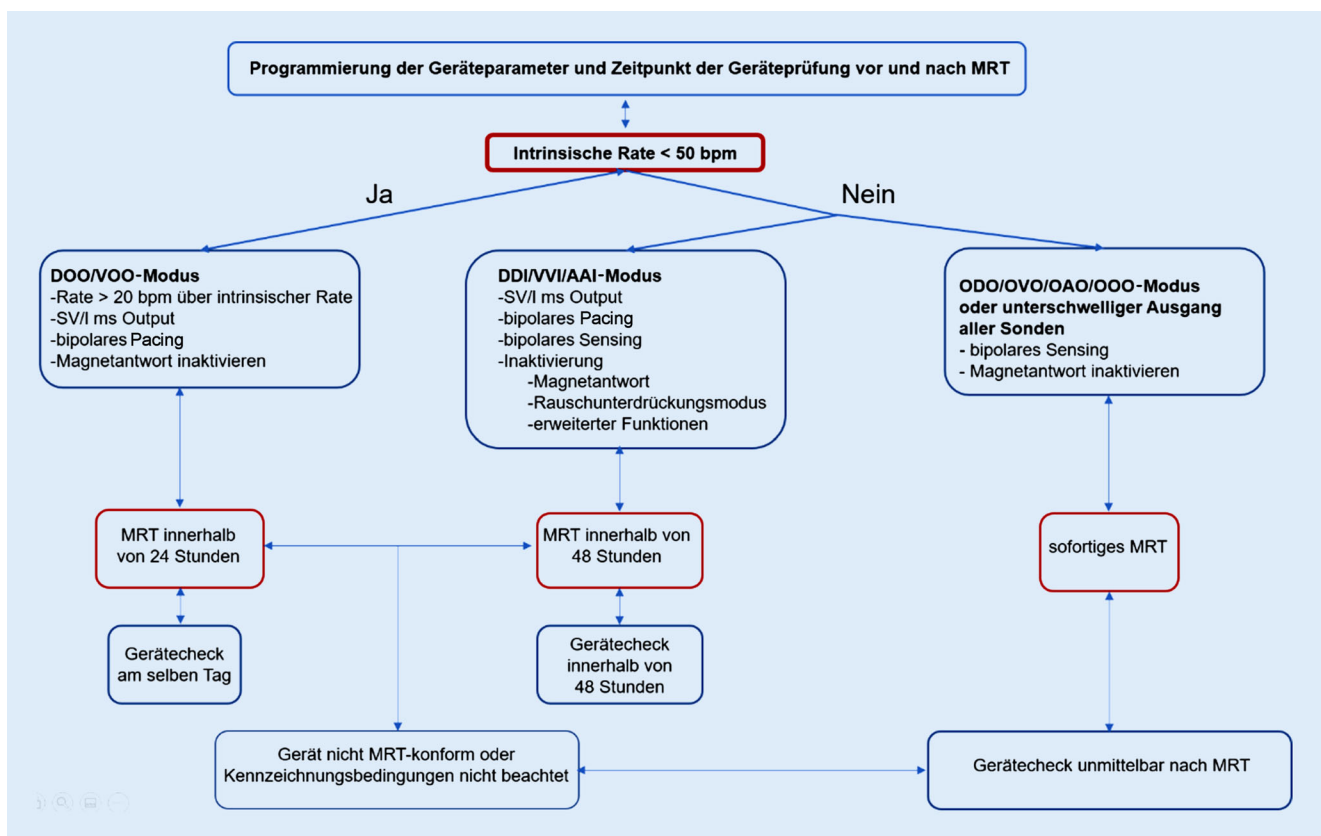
Programmierung der Geräteparameter und Zeitpunkt der Geräteprüfung vor und nach MRT

Intrinsische Rate < 50 bpm

Ja

Nein

DOO/VOO-Modus
-Rate > 20 bpm über intrinsischer Rate
-SV/l ms Output
-bipolares Pacing
-Magnetantwort inaktivieren

DDI/VVI/AAI-Modus
-SV/l ms Output
-bipolares Pacing
-bipolares Sensing
-Inaktivierung
-Magnetantwort
-Rauschunterdrückungsmodus
-erweiterter Funktionen

ODO/OVO/OAO/OOO-Modus oder unterschwelliger Ausgang aller Sonden
- bipolares Sensing
- Magnetantwort inaktivieren

MRT innerhalb von 24 Stunden

MRT innerhalb von 48 Stunden

sofortiges MRT

Gerätecheck am selben Tag

Gerätecheck innerhalb von 48 Stunden

Gerät nicht MRT-konform oder Kennzeichnungsbedingungen nicht beachtet

Gerätecheck unmittelbar nach MRT